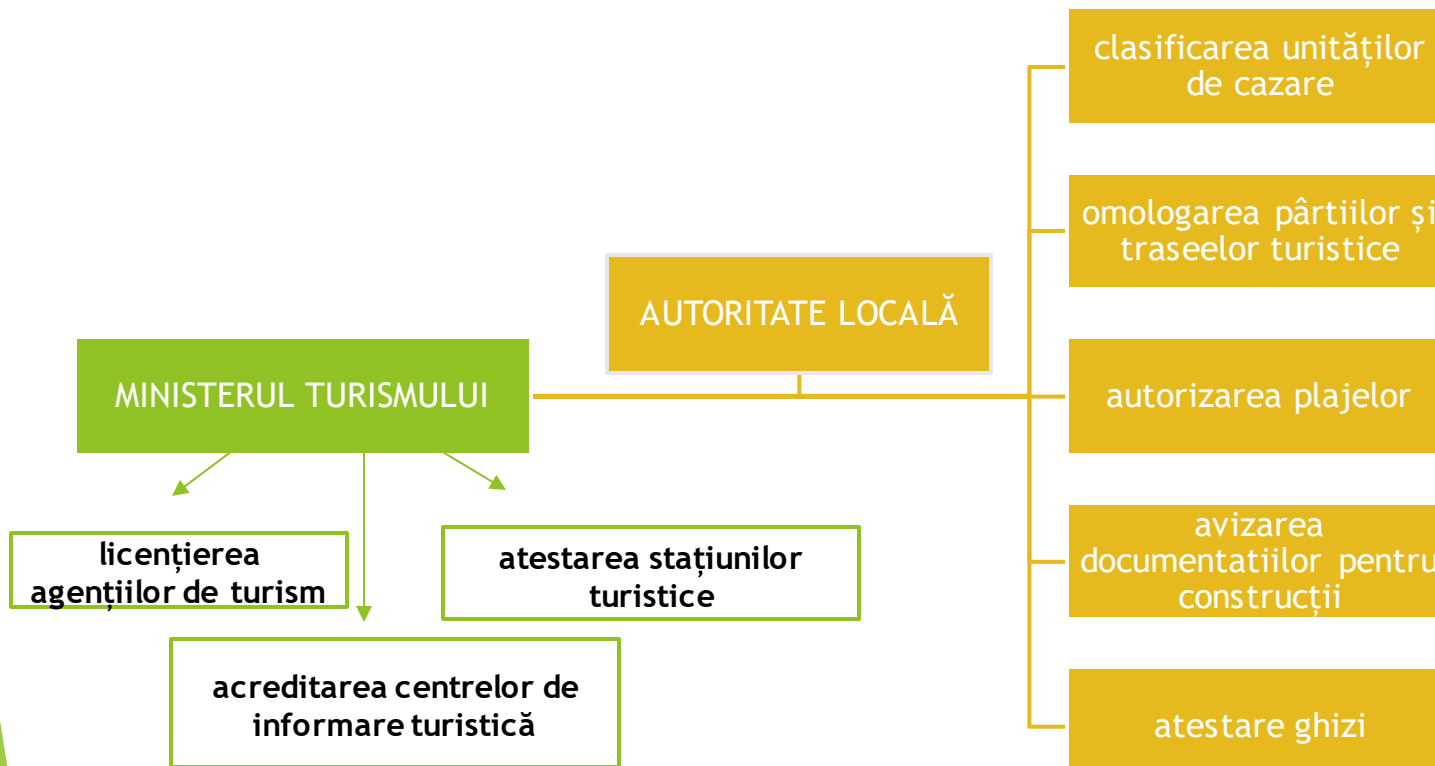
clasificarea unităților de cazare

omologarea pârtiilor și traseelor turistice

AUTORITATE LOCALĂ

MINISTERUL TURISMULUI

autorizarea plajelor

avizarea documentatiilor pentru construcții

licențierea agențiilor de turism

atestarea stațiunilor turistice

acreditarea centrelor de informare turistică

atestare ghizi